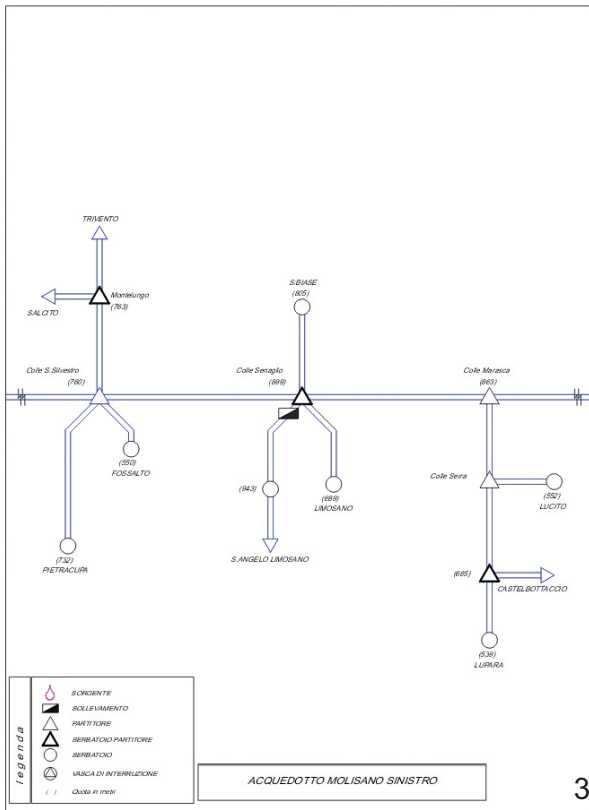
TRIVENTO

Montelungo
(763)

SALCITO

S.BIASE
(605)

Colle S. Silvestro
(760)

Colle Senaglio
(899)

Colle Marasca
(863)

(550)
FOSSALTO

(943)

(669)
LIMOSANO

Colle Serra

(552)
LUCITO

(732)
PIETRACUPA

S.ANGELO LIMOSANO

(685)

CASTELBOTTACCIO

(539)
LUPARA

legenda
SORGENTE
SOLLEVAMENTO
PARTITORE
SERBATOIO PARTITORE
SERBATOIO
VASCA DI INTERRUZIONE
( ) Quota in metri

ACQUEDOTTO MOLISANO SINISTRO

3